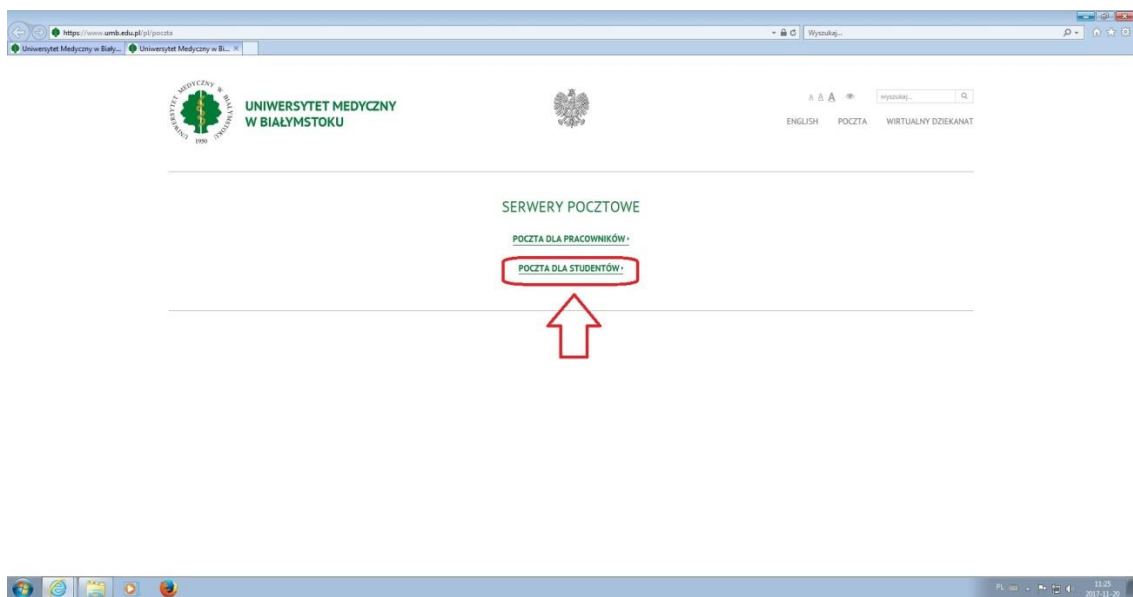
https://www.umb.edu.pl/pl/poczta
Wyszukaj...
Uniwersytet Medyczny w Biały...
Uniwersytet Medyczny w Bi... ×

UNIWERSYTET MEDYCZNY W BIAŁYMSTOKU
1950

A A A
wyszukaj...
ENGLISH POCZTA WIRTUALNY DZIEKANAT

SERWERY POCZTOWE

POCZTA DLA PRACOWNIKÓW ›

POCZTA DLA STUDENTÓW ›

PL
13:25
2017-11-20